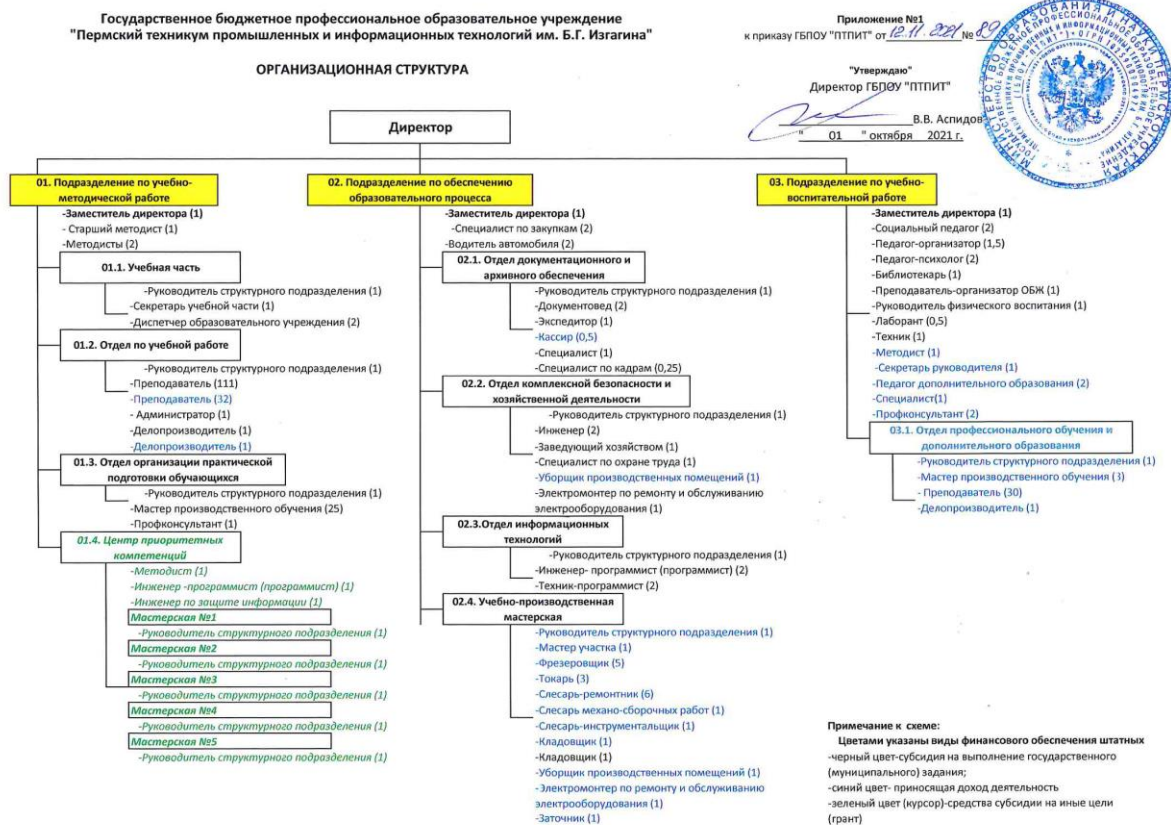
Государственное бюджетное профессиональное образовательное учреждение "Пермский техникум промышленных и информационных технологий им. Б.Г. Изгагина"

ОРГАНИЗАЦИОННАЯ СТРУКТУРА

Приложение №1
к приказу ГБПОУ "ПТПИТ" от 12.11.2021 № 89

"Утверждаю"
Директор ГБПОУ "ПТПИТ"
В.В. Аспидов
" 01 " октября 2021 г.

Директор

01. Подразделение по учебно-методической работе
-Заместитель директора (1)
- Старший методист (1)
-Методисты (2)

01.1. Учебная часть
-Руководитель структурного подразделения (1)
-Секретарь учебной части (1)
-Диспетчер образовательного учреждения (2)

01.2. Отдел по учебной работе
-Руководитель структурного подразделения (1)
-Преподаватель (111)
-Преподаватель (32)
- Администратор (1)
-Делопроизводитель (1)
-Делопроизводитель (1)

01.3. Отдел организации практической подготовки обучающихся
-Руководитель структурного подразделения (1)
-Мастер производственного обучения (25)
-Профконсультант (1)

01.4. Центр приоритетных компетенций
-Методист (1)
-Инженер -программист (программист) (1)
-Инженер по защите информации (1)
Мастерская №1
-Руководитель структурного подразделения (1)
Мастерская №2
-Руководитель структурного подразделения (1)
Мастерская №3
-Руководитель структурного подразделения (1)
Мастерская №4
-Руководитель структурного подразделения (1)
Мастерская №5
-Руководитель структурного подразделения (1)

02. Подразделение по обеспечению образовательного процесса
-Заместитель директора (1)
-Специалист по закупкам (2)
-Водитель автомобиля (2)

02.1. Отдел документационного и архивного обеспечения
-Руководитель структурного подразделения (1)
-Документовед (2)
-Экспедитор (1)
-Кассир (0,5)
-Специалист (1)
-Специалист по кадрам (0,25)

02.2. Отдел комплексной безопасности и хозяйственной деятельности
-Руководитель структурного подразделения (1)
-Инженер (2)
-Заведующий хозяйством (1)
-Специалист по охране труда (1)
-Уборщик производственных помещений (1)
-Электромонтер по ремонту и обслуживанию электрооборудования (1)

02.3.Отдел информационных технологий
-Руководитель структурного подразделения (1)
-Инженер- программист (программист) (2)
-Техник-программист (2)

02.4. Учебно-производственная мастерская
-Руководитель структурного подразделения (1)
-Мастер участка (1)
-Фрезеровщик (5)
-Токарь (3)
-Слесарь-ремонтник (6)
-Слесарь механо-сборочных работ (1)
-Слесарь-инструментальщик (1)
-Кладовщик (1)
-Кладовщик (1)
-Уборщик производственных помещений (1)
-Электромонтер по ремонту и обслуживанию электрооборудования (1)
-Заточник (1)

03. Подразделение по учебно-воспитательной работе
-Заместитель директора (1)
-Социальный педагог (2)
-Педагог-организатор (1,5)
-Педагог-психолог (2)
-Библиотекарь (1)
-Преподаватель-организатор ОБЖ (1)
-Руководитель физического воспитания (1)
-Лаборант (0,5)
-Техник (1)
-Методист (1)
-Секретарь руководителя (1)
-Педагог дополнительного образования (2)
-Специалист(1)
-Профконсультант (2)

03.1. Отдел профессионального обучения и дополнительного образования
-Руководитель структурного подразделения (1)
-Мастер производственного обучения (3)
- Преподаватель (30)
-Делопроизводитель (1)

Примечание к схеме:
Цветами указаны виды финансового обеспечения штатных
-черный цвет-субсидия на выполнение государственного (муниципального) задания;
-синий цвет- приносящая доход деятельность
-зеленый цвет (курсор)-средства субсидии на иные цели (грант)